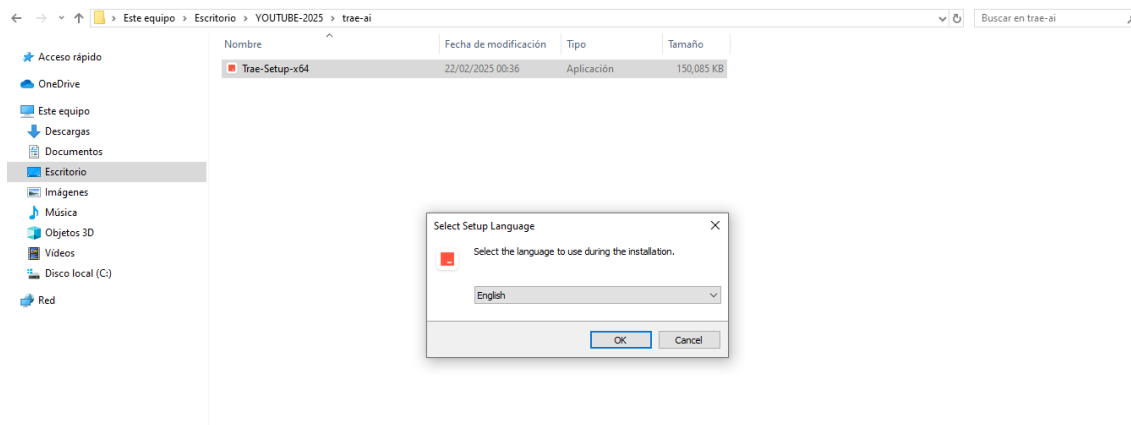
Este equipo > Escritorio > YOUTUBE-2025 > trae-ai

Buscar en trae-ai

Acceso rápido
OneDrive
Este equipo
Descargas
Documentos
Escritorio
Imágenes
Música
Objetos 3D
Vídeos
Disco local (C:)
Red

| Nombre | Fecha de modificación | Tipo | Tamaño |
|---|---|---|---|
| Trae-Setup-x64 | 22/02/2025 00:36 | Aplicación | 150,085 KB |

Select Setup Language

Select the language to use during the installation.

English

OK Cancel